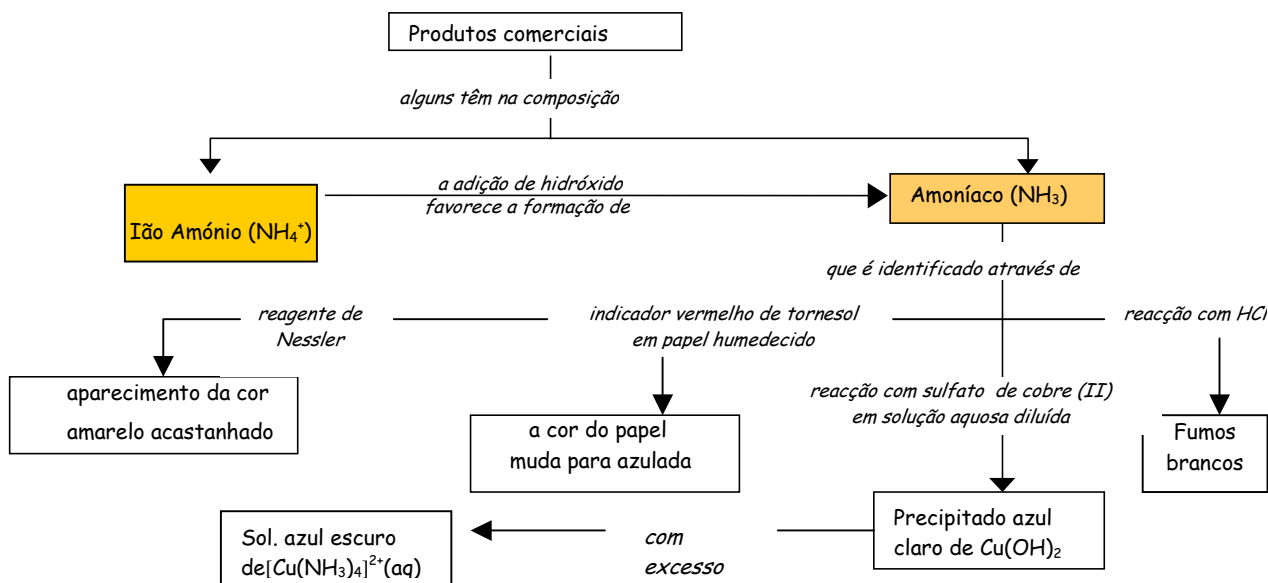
Produtos comerciais

alguns têm na composição

Ião Amónio ($NH_4^+$)

a adição de hidróxido favorece a formação de

Amoníaco ($NH_3$)

que é identificado através de

reagente de Nessler

aparecimento da cor amarelo acastanhado

indicador vermelho de tornesol em papel humedecido

a cor do papel muda para azulada

reacção com sulfato de cobre (II) em solução aquosa diluída

Precipitado azul claro de $Cu(OH)_2$

com excesso

Sol. azul escuro de$[Cu(NH_3)_4]^{2+}$(aq)

reacção com HCl

Fumos brancos